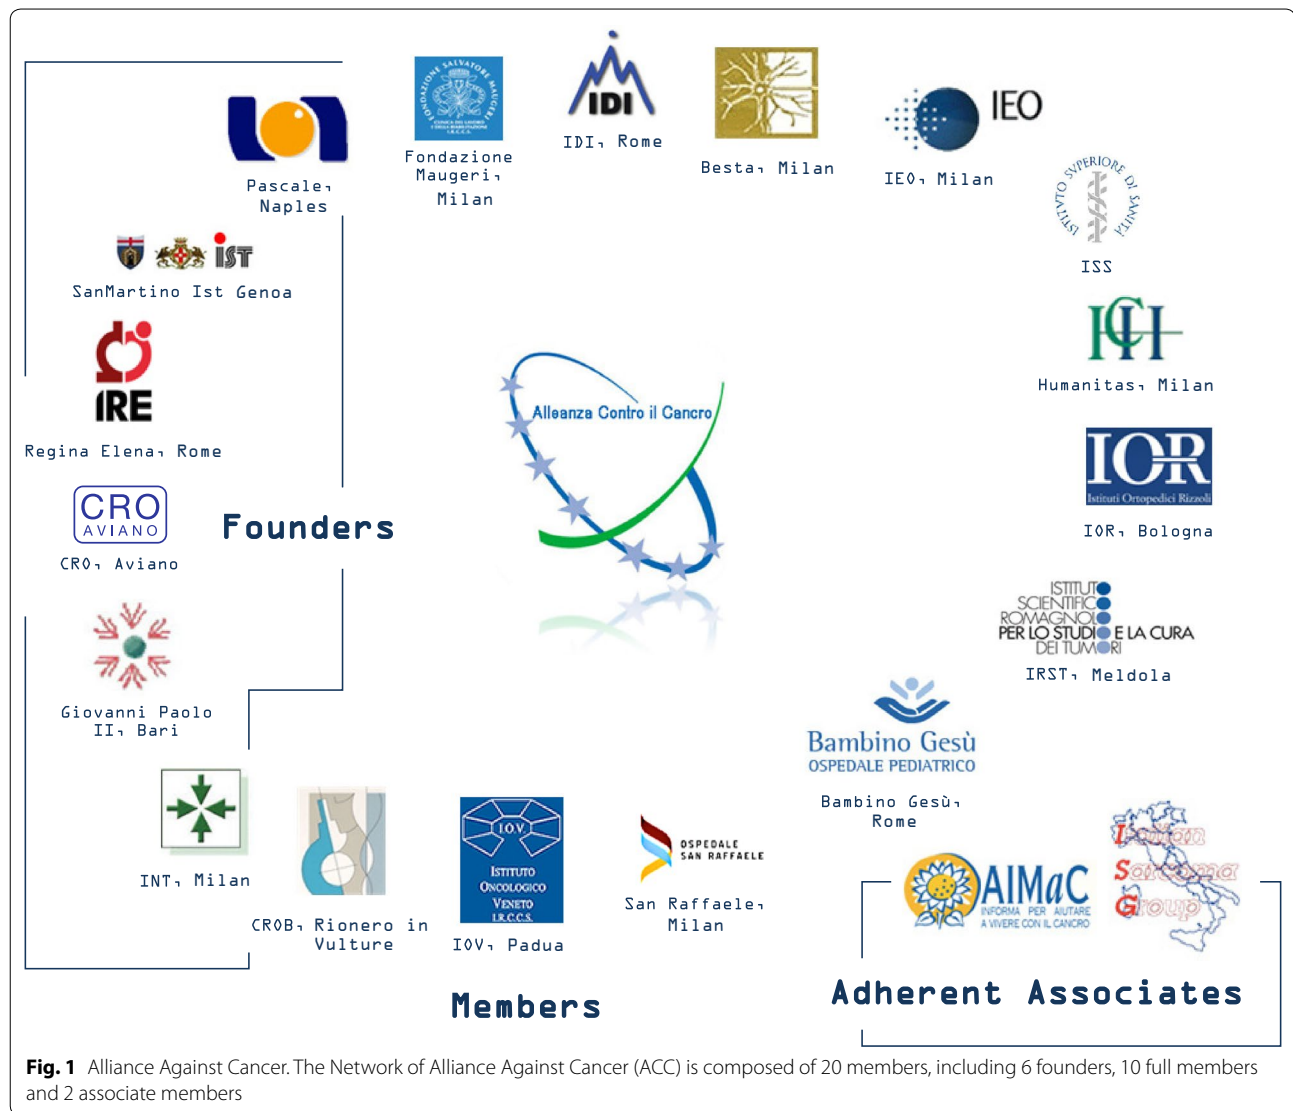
Pascale, Naples

FONDAZIONE SALVATORE MAUGERI CLINICA DEL LAVORO E DELLA RIABILITAZIONE I.R.C.C.S.

Fondazione Maugeri, Milan

IDI

IDI, Rome

Besta, Milan

IEO

IEO, Milan

ISTITUTO SUPERIORE DI SANITÀ

ISS

IST

SanMartino Ist Genoa

IRE

Regina Elena, Rome

Alleanza Contro il Cancro

Humanitas, Milan

IOR

Istituti Ortopedici Rizzoli

IOR, Bologna

CRO AVIANO

CRO, Aviano

Founders

ISTITUTO SCIENTIFICO ROMAGNOLO PER LO STUDIO E LA CURA DEI TUMORI

IRST, Meldola

Giovanni Paolo II, Bari

Bambino Gesù OSPEDALE PEDIATRICO

Bambino Gesù, Rome

INT, Milan

CROB, Rionero in Vulture

I.O.V. ISTITUTO ONCOLOGICO VENETO I.R.C.C.S.

IOV, Padua

OSPEDALE SAN RAFFAELE

San Raffaele, Milan

AIMaC INFORMA PER AIUTARE A VIVERE CON IL CANCRO

Italian Sarcoma Group

Members

Adherent Associates

Fig. 1 Alliance Against Cancer. The Network of Alliance Against Cancer (ACC) is composed of 20 members, including 6 founders, 10 full members and 2 associate members